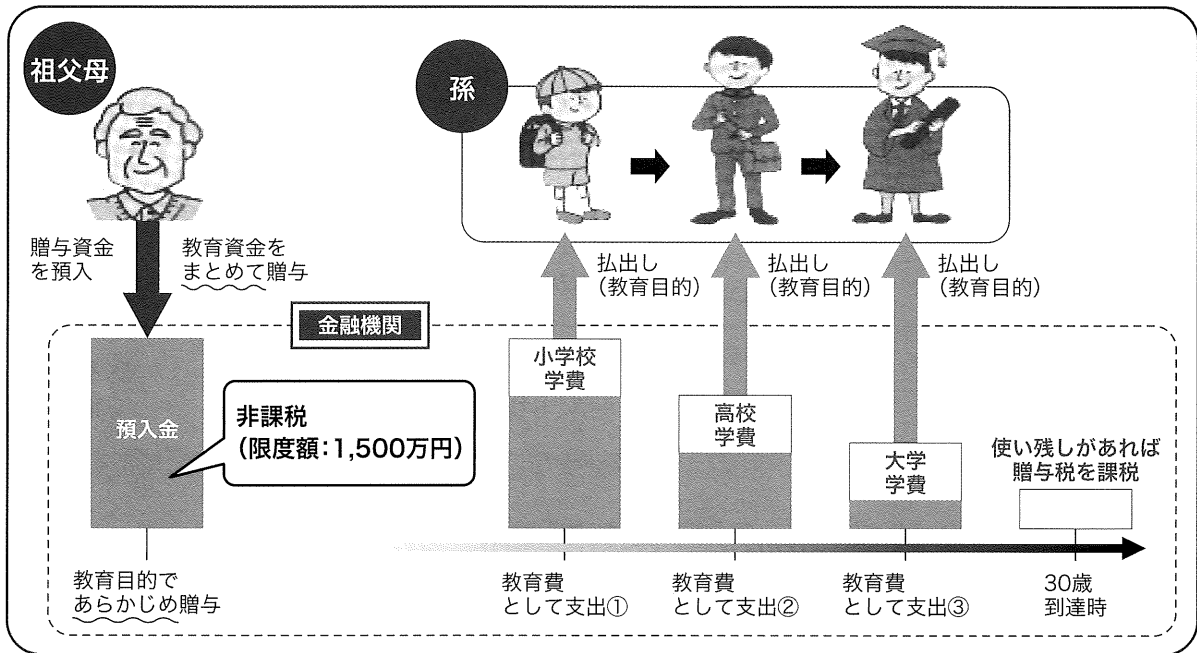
祖父母

孫

贈与資金を預入

教育資金をまとめて贈与

払出し（教育目的）

払出し（教育目的）

払出し（教育目的）

金融機関

預入金

非課税（限度額：1,500万円）

小学校学費

高校学費

大学学費

使い残しがあれば贈与税を課税

教育目的であらかじめ贈与

教育費として支出①

教育費として支出②

教育費として支出③

30歳到達時